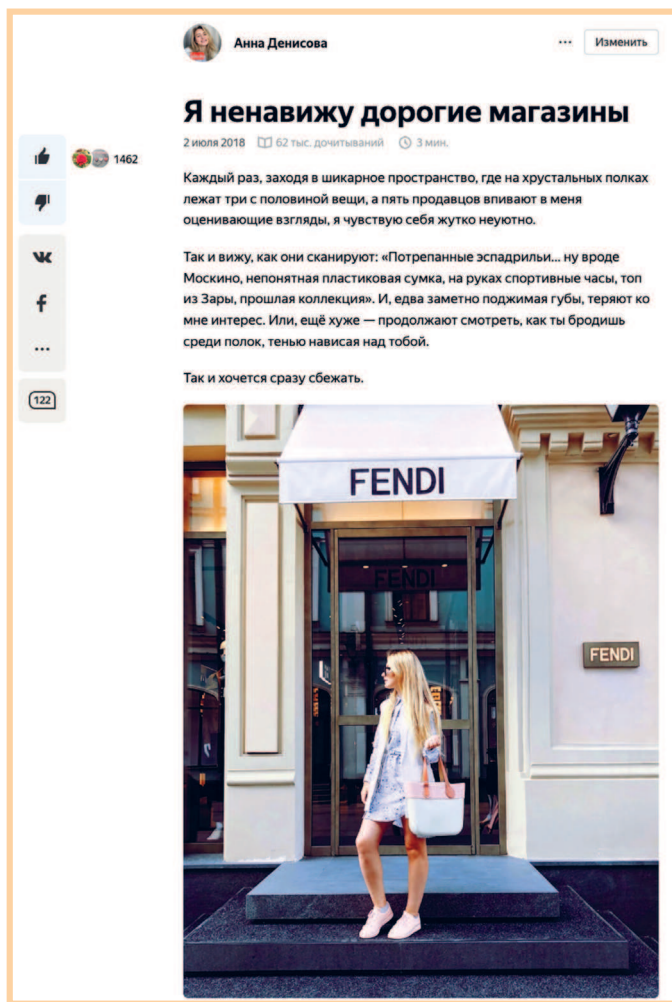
Анна Денисова

···

Изменить

Я ненавижу дорогие магазины

2 июля 2018 62 тыс. дочитываний 3 мин.

1462

Каждый раз, заходя в шикарное пространство, где на хрустальных полках лежат три с половиной вещи, а пять продавцов впивают в меня оценивающие взгляды, я чувствую себя жутко неуютно.

Так и вижу, как они сканируют: «Потрепанные эспадрильи... ну вроде Москино, непонятная пластиковая сумка, на руках спортивные часы, топ из Зары, прошлая коллекция». И, едва заметно поджимая губы, теряют ко мне интерес. Или, ещё хуже — продолжают смотреть, как ты бродишь среди полок, тенью нависая над тобой.

Так и хочется сразу сбежать.

···

122

FENDI

FENDI

FENDI